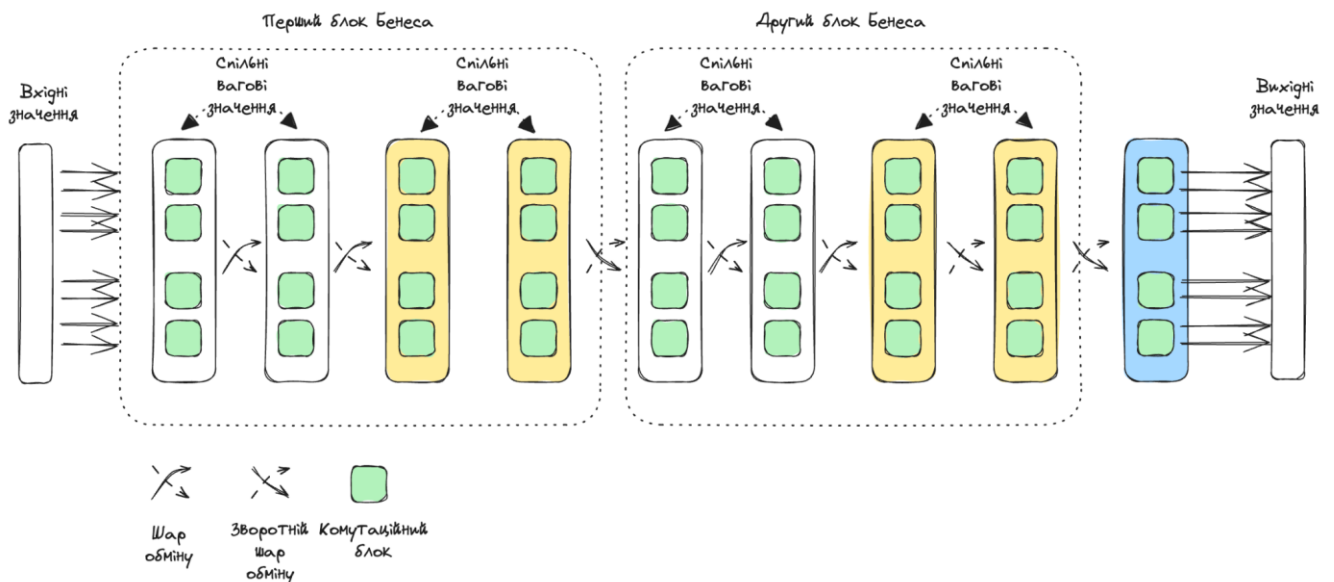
Перший блок Бенеса

Другий блок Бенеса

Вхідні значення

Спільні вагові значення

Спільні вагові значення

Спільні вагові значення

Спільні вагові значення

Вихідні значення

Шар обміну

Зворотній шар обміну

Комутаційний блок